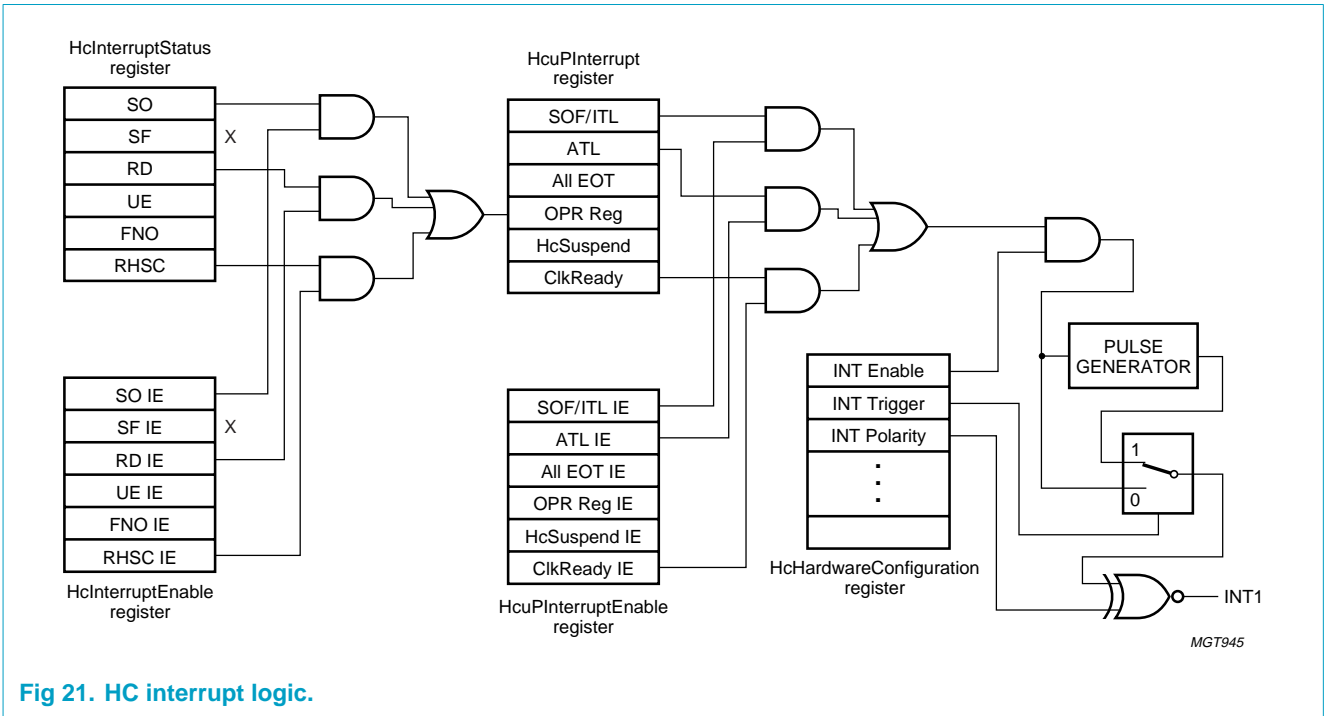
HcInterruptStatus register

| SO |
|---|
| SF |
| RD |
| UE |
| FNO |
| RHSC |

X

HcuPInterrupt register

| SOF/ITL |
|---|
| ATL |
| All EOT |
| OPR Reg |
| HcSuspend |
| ClkReady |

| SO IE |
|---|
| SF IE |
| RD IE |
| UE IE |
| FNO IE |
| RHSC IE |

X

HcInterruptEnable register

| SOF/ITL IE |
|---|
| ATL IE |
| All EOT IE |
| OPR Reg IE |
| HcSuspend IE |
| ClkReady IE |

HcuPInterruptEnable register

PULSE GENERATOR

| INT Enable |
|---|
| INT Trigger |
| INT Polarity |
| ⋮ |
| |

HcHardwareConfiguration register

1

0

INT1

MGT945

Fig 21. HC interrupt logic.